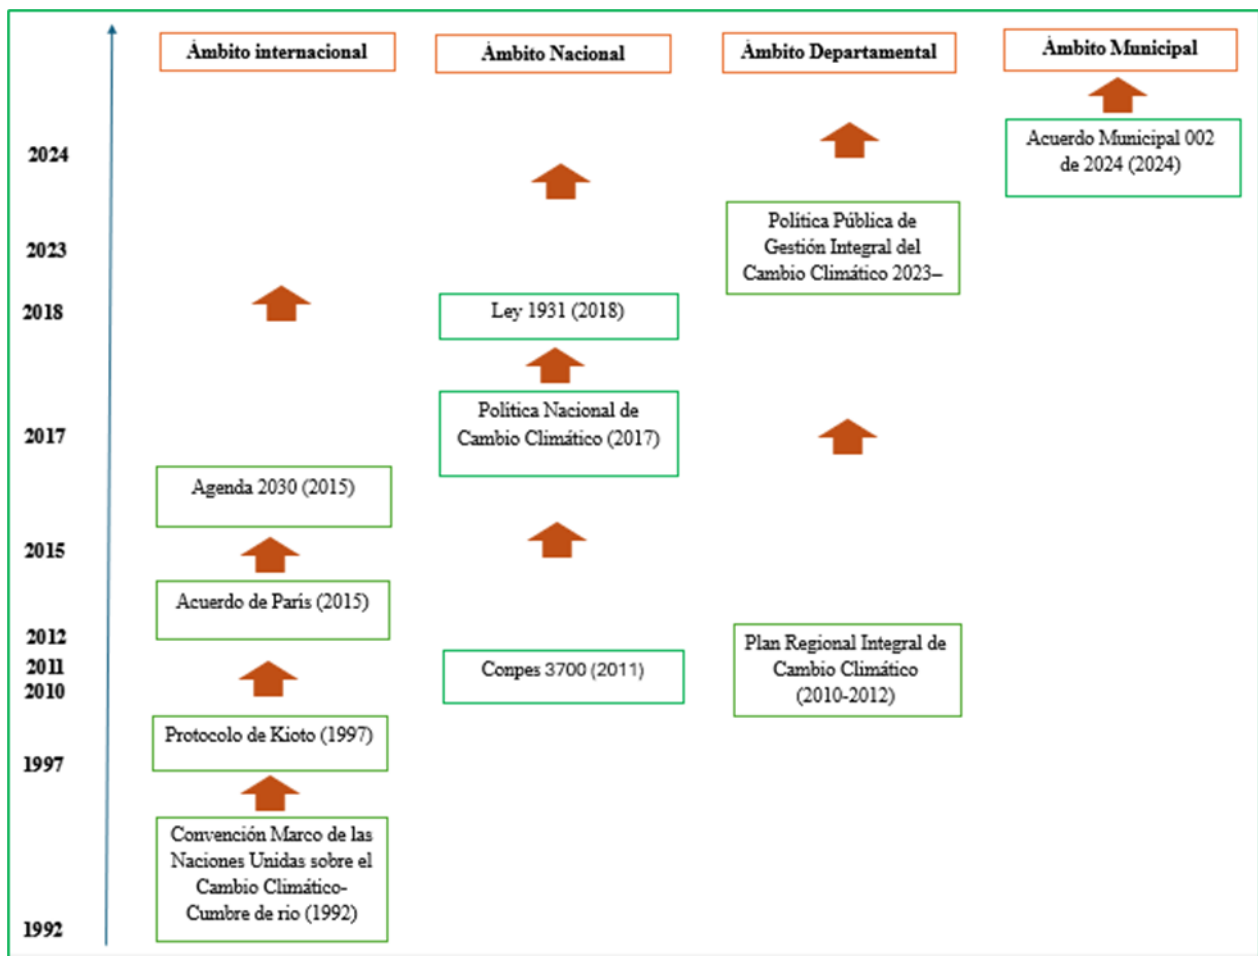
Ámbito internacional

Ámbito Nacional

Ámbito Departamental

Ámbito Municipal

2024

Acuerdo Municipal 002 de 2024 (2024)

2023

Política Pública de Gestión Integral del Cambio Climático 2023–

2018

Ley 1931 (2018)

Política Nacional de Cambio Climático (2017)

2017

Agenda 2030 (2015)

2015

Acuerdo de París (2015)

2012

2011

2010

Conpes 3700 (2011)

Plan Regional Integral de Cambio Climático (2010-2012)

Protocolo de Kioto (1997)

1997

Convención Marco de las Naciones Unidas sobre el Cambio Climático-Cumbre de rio (1992)

1992